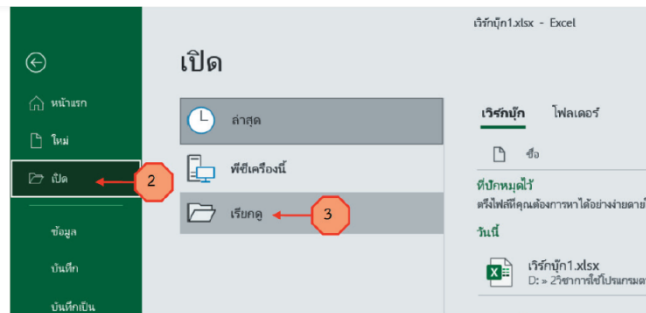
เวิร์กบุ๊ก1.xlsx - Excel

หน้าแรก

ใหม่

เปิด

2

ข้อมูล

บันทึก

บันทึกเป็น

เปิด

ล่าสุด

พีซีเครื่องนี้

เรียกดู

3

เวิร์กบุ๊ก

โฟลเดอร์

ชื่อ

ที่ปักหมุดไว้

ตรึงไฟล์ที่คุณต้องการหาได้อย่างง่ายดาย

วันนี้

เวิร์กบุ๊ก1.xlsx

D: » 2วิชาการใช้โปรแกรม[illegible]